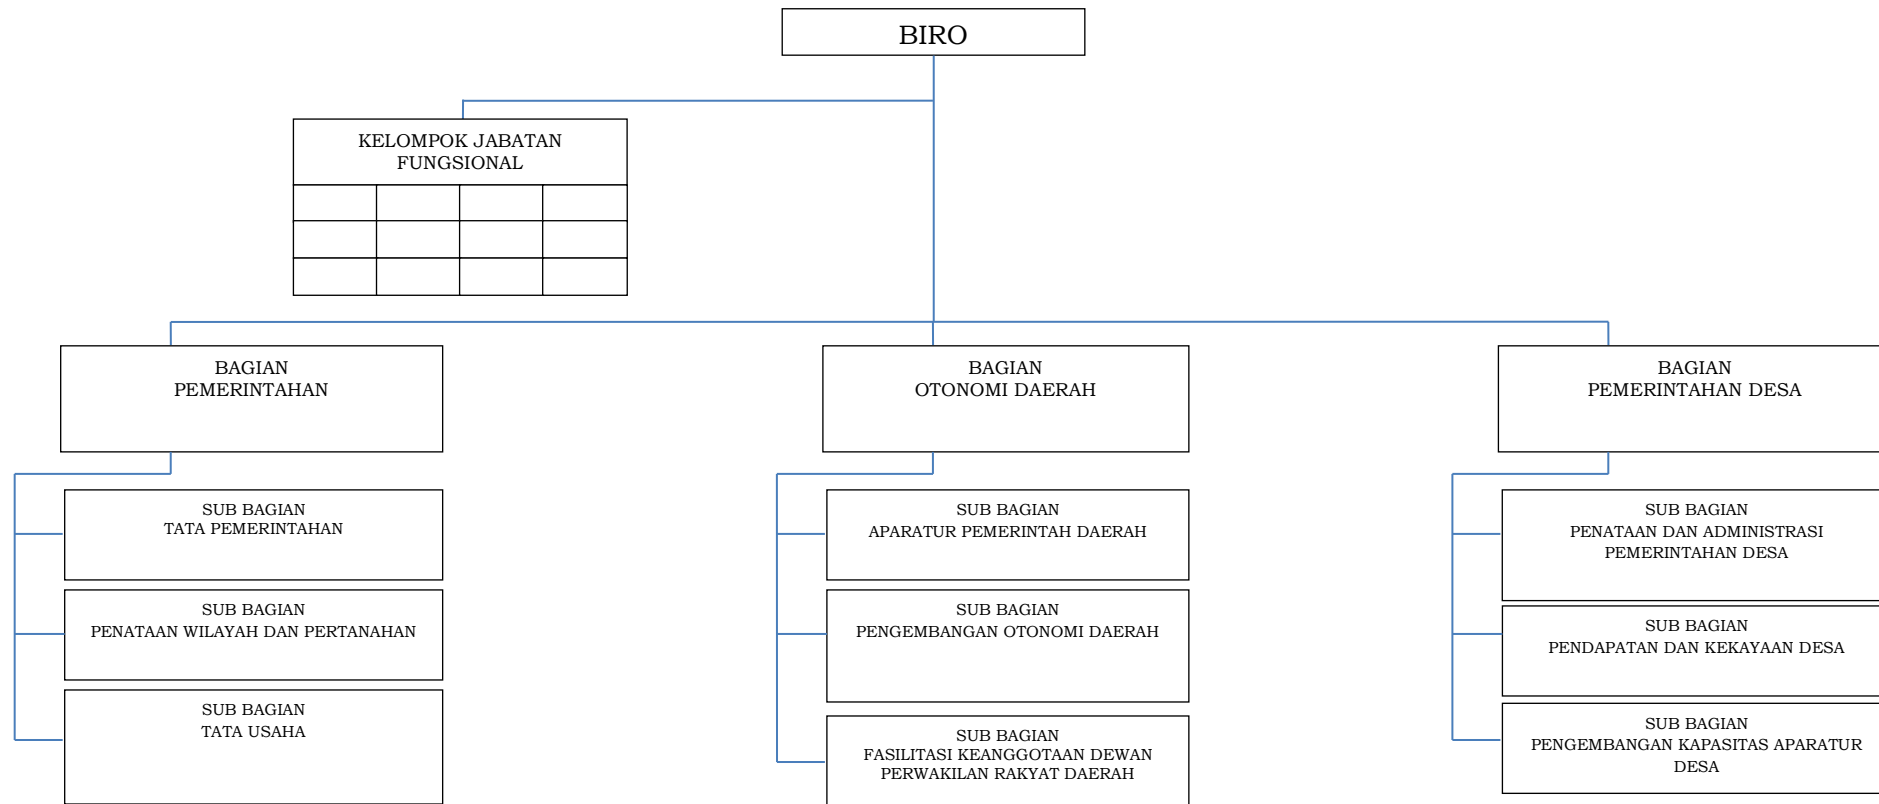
BIRO

KELOMPOK JABATAN FUNGSIONAL

BAGIAN PEMERINTAHAN

BAGIAN OTONOMI DAERAH

BAGIAN PEMERINTAHAN DESA

SUB BAGIAN TATA PEMERINTAHAN

SUB BAGIAN PENATAAN WILAYAH DAN PERTANAHAN

SUB BAGIAN TATA USAHA

SUB BAGIAN APARATUR PEMERINTAH DAERAH

SUB BAGIAN PENGEMBANGAN OTONOMI DAERAH

SUB BAGIAN FASILITASI KEANGGOTAAN DEWAN PERWAKILAN RAKYAT DAERAH

SUB BAGIAN PENATAAN DAN ADMINISTRASI PEMERINTAHAN DESA

SUB BAGIAN PENDAPATAN DAN KEKAYAAN DESA

SUB BAGIAN PENGEMBANGAN KAPASITAS APARATUR DESA